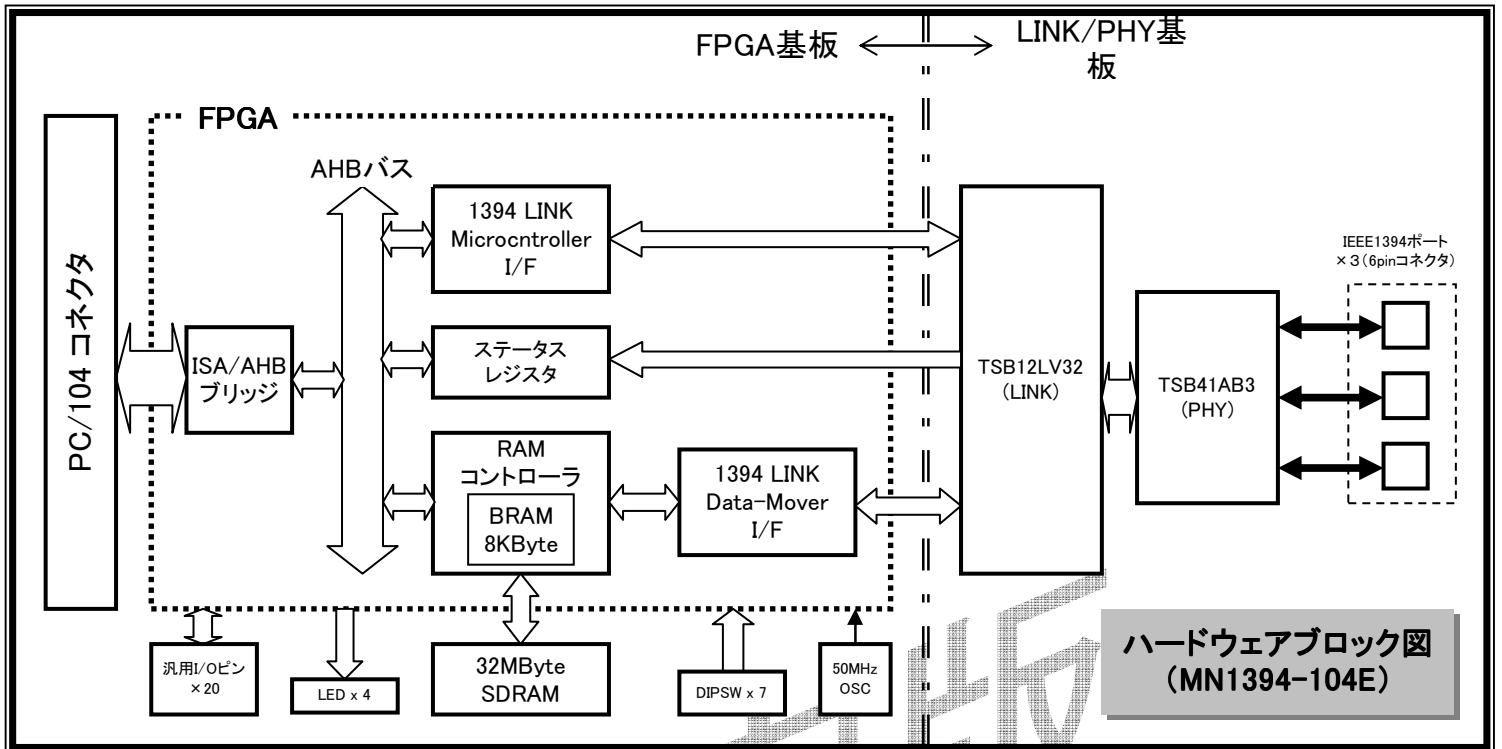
FPGA基板 ⟷ LINK/PHY基板

FPGA

PC/104 コネクタ

AHBバス

1394 LINK Microcntroller I/F

ISA/AHB ブリッジ

ステータス レジスタ

RAM コントローラ

BRAM 8KByte

1394 LINK Data-Mover I/F

TSB12LV32 (LINK)

TSB41AB3 (PHY)

IEEE1394ポート ×3（6pinコネクタ）

汎用I/Oピン ×20

LED x 4

32MByte SDRAM

DIPSW x 7

50MHz OSC

ハードウェアブロック図 （MN1394-104E）